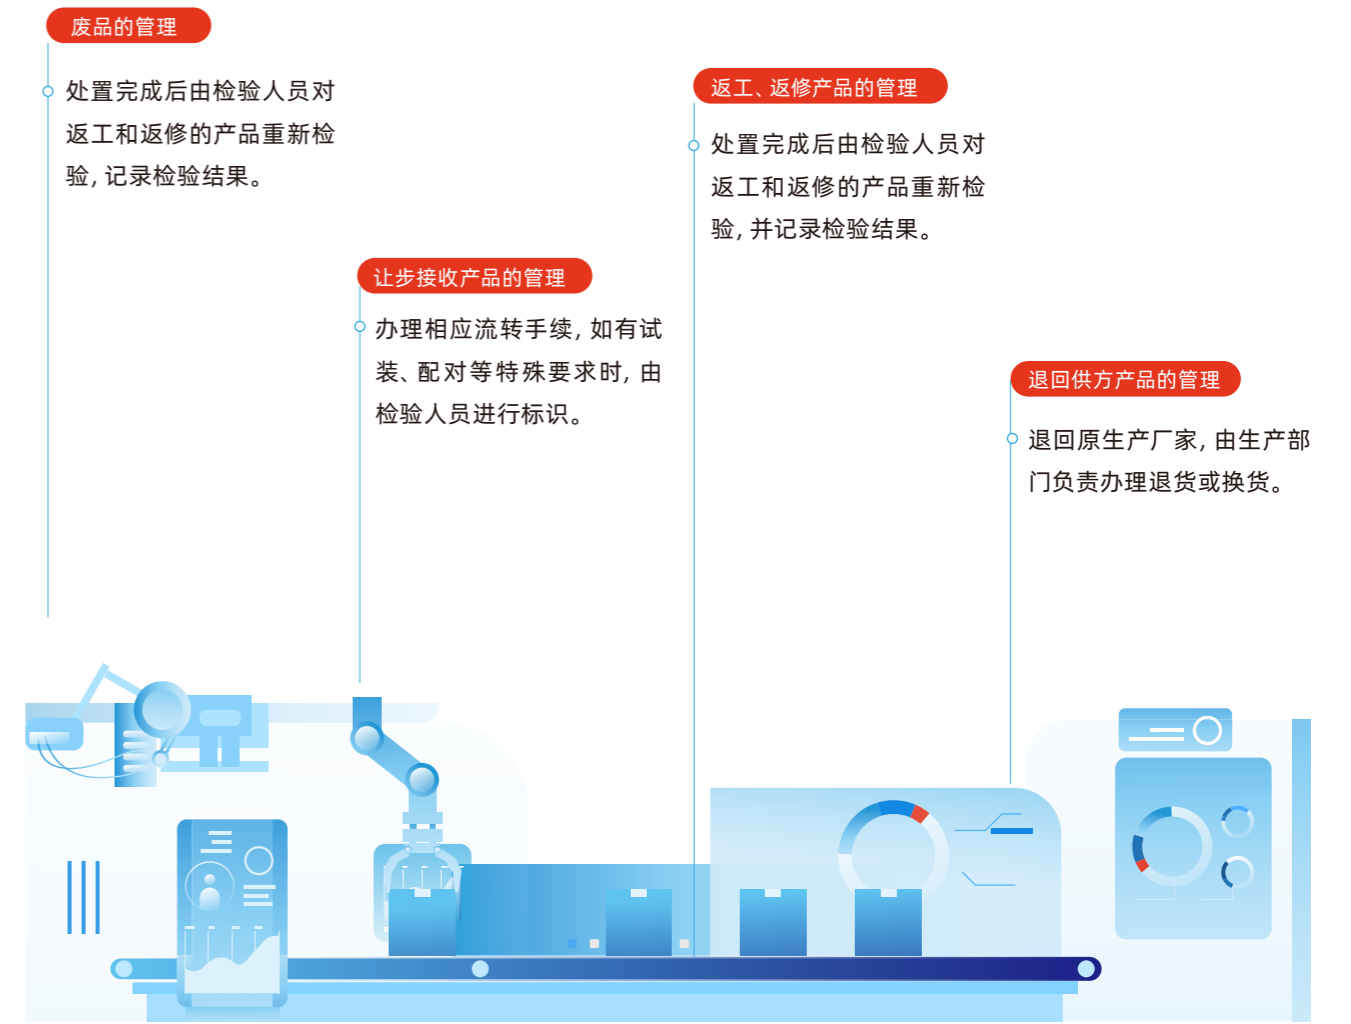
废品的管理

处置完成后由检验人员对返工和返修的产品重新检验，记录检验结果。

返工、返修产品的管理

处置完成后由检验人员对返工和返修的产品重新检验，并记录检验结果。

让步接收产品的管理

办理相应流转手续，如有试装、配对等特殊要求时，由检验人员进行标识。

退回供方产品的管理

退回原生产厂家，由生产部门负责办理退货或换货。